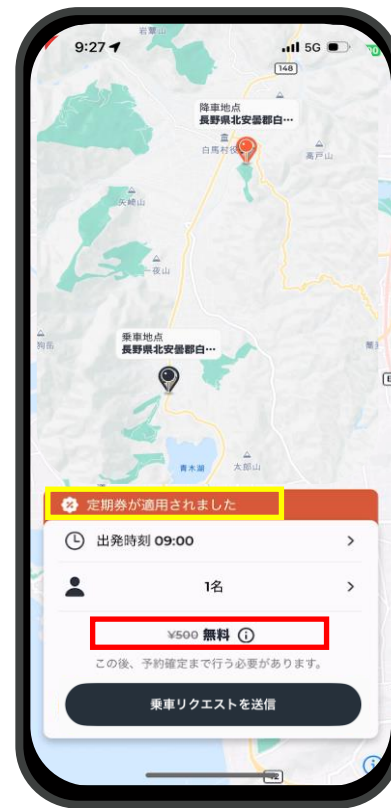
9:27
5G
岩整山
148
降車地点
長野県北安曇郡白…
白馬村役
高戸山
大崎山
一夜山
乗車地点
長野県北安曇郡白…
青木湖
太郎山
定期券が適用されました
出発時刻 09:00
1名
¥500 無料
この後、予約確定まで行う必要があります。
乗車リクエストを送信